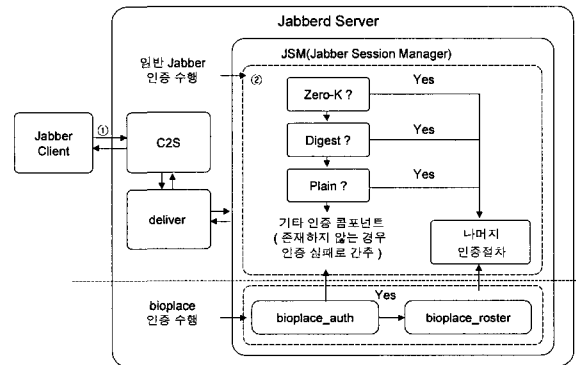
Jabberd Server

JSM(Jabber Session Manager)

일반 Jabber 인증 수행

②

Zero-K ?

Yes

Digest ?

Yes

Plain ?

Yes

Jabber Client

①

C2S

deliver

기타 인증 콤포넌트 ( 존재하지 않는 경우 인증 실패로 간주 )

나머지 인증절차

Yes

bioplace 인증 수행

bioplace_auth

bioplace_roster